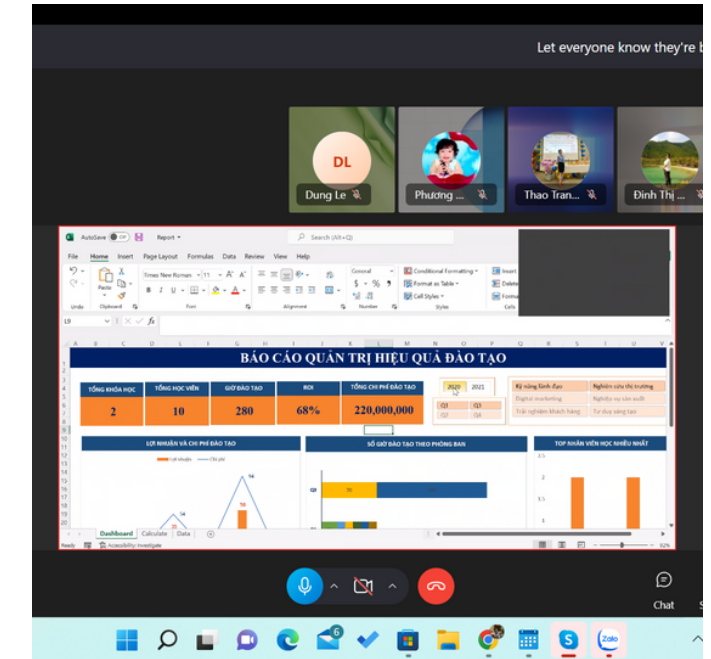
Let everyone know they're b

DL
Dung Le
Phương ...
Thao Tran...
Đinh Thị ...

AutoSave Off Report
Search (Alt+Q)
File Home Insert Page Layout Formulas Data Review View Help
Times New Roman 11
General
Conditional Formatting
Format as Table
Cell Styles
Insert
Delete
Format
Undo Clipboard Font Alignment Number Styles Cells
L9

BÁO CÁO QUẢN TRỊ HIỆU QUẢ ĐÀO TẠO

| TỔNG KHÓA HỌC | TỔNG HỌC VIÊN | GIỜ ĐÀO TẠO | ROI | TỔNG CHI PHÍ ĐÀO TẠO |
|---|---|---|---|---|
| 2 | 10 | 280 | 68% | 220,000,000 |

2020 2021
Q1 Q3
Q2 Q4

Kỹ năng lãnh đạo
Nghiên cứu thị trường
Digital marketing
Nghiệp vụ cán xuất
Trải nghiệm khách hàng
Tư duy sáng tạo

LỢI NHUẬN VÀ CHI PHÍ ĐÀO TẠO
Lợi nhuận Chi phí
54
54

SỐ GIỜ ĐÀO TẠO THEO PHÒNG BAN
Q3
70

TOP NHÂN VIÊN HỌC NHIỀU NHẤT
2.5
2
1.5

Dashboard Calculate Data
Ready Accessibility: Investigate

Chat